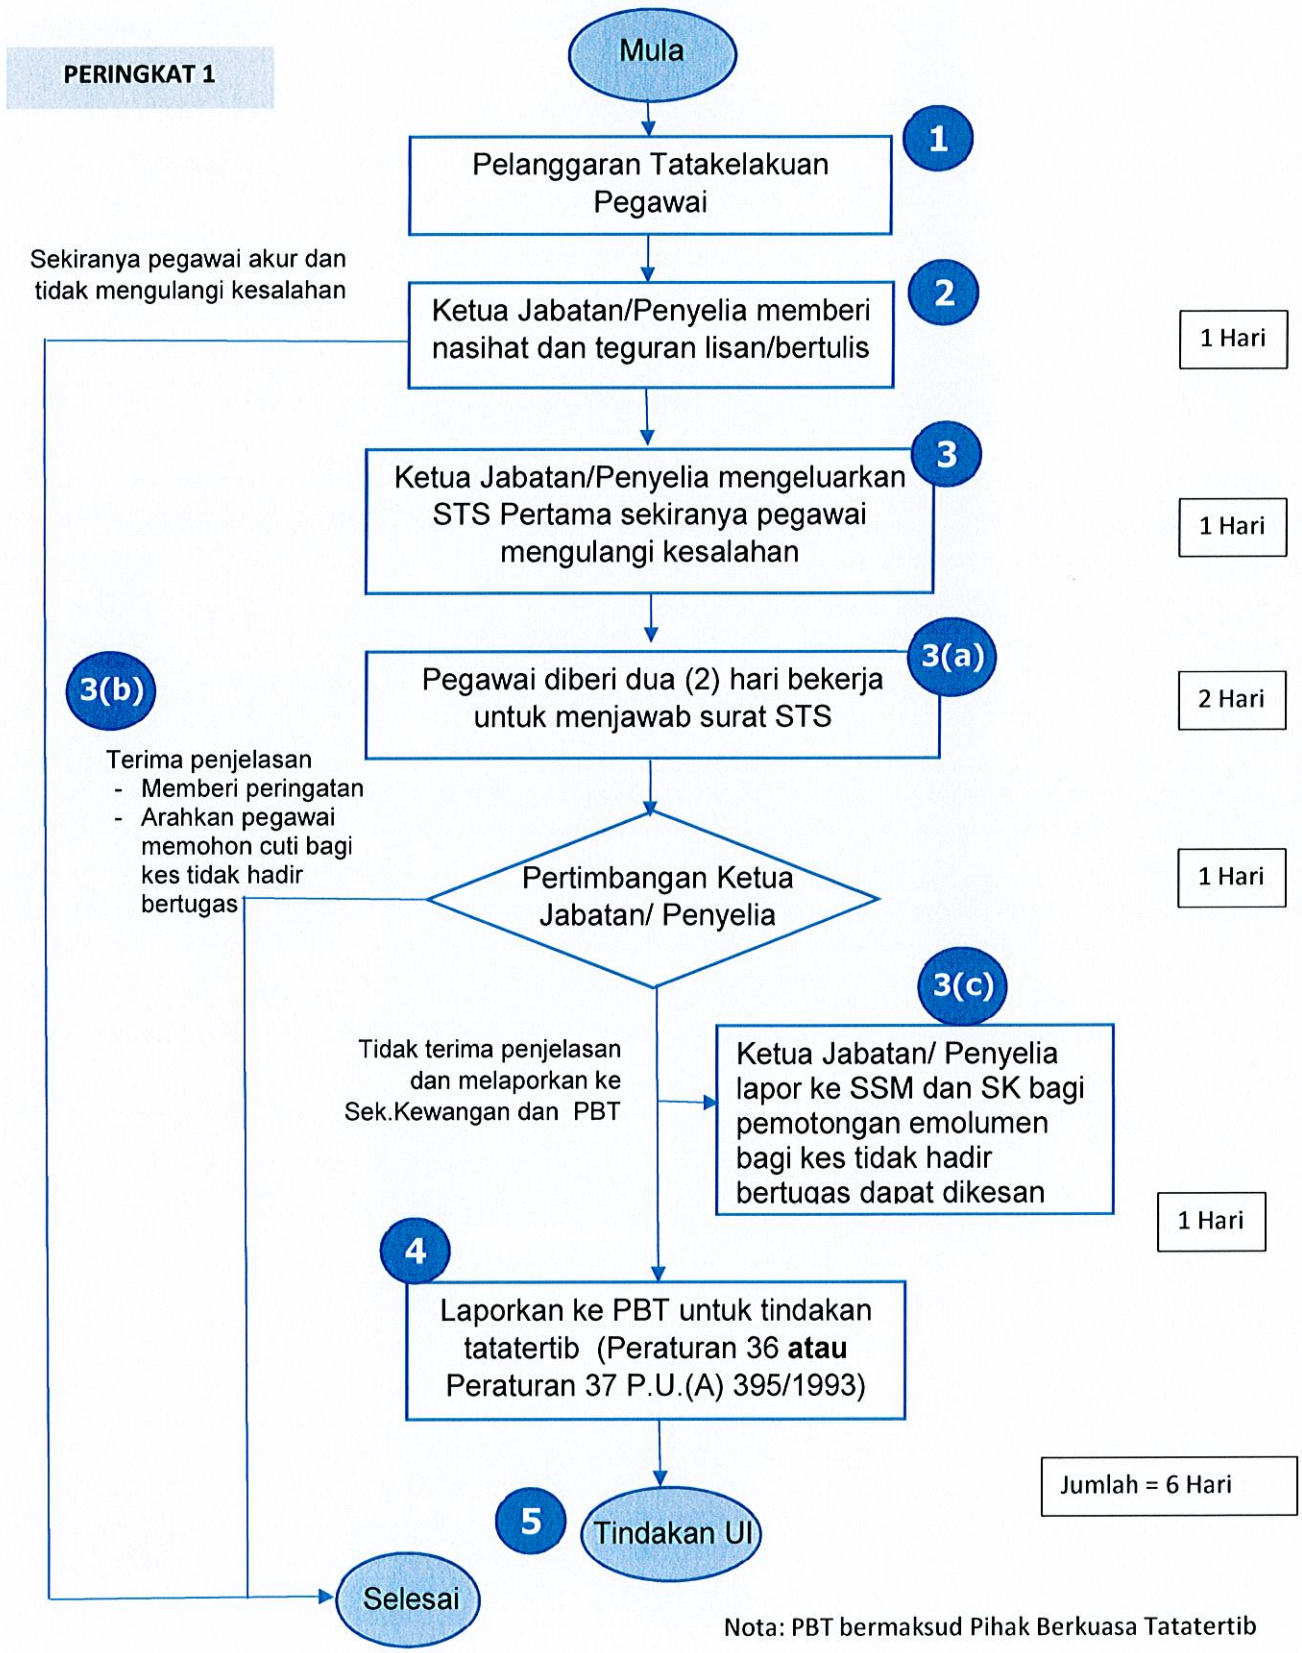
PERINGKAT 1

Mula

1

Pelanggaran Tatakelakuan Pegawai

Sekiranya pegawai akur dan tidak mengulangi kesalahan

2

Ketua Jabatan/Penyelia memberi nasihat dan teguran lisan/bertulis

1 Hari

3

Ketua Jabatan/Penyelia mengeluarkan STS Pertama sekiranya pegawai mengulangi kesalahan

1 Hari

3(a)

Pegawai diberi dua (2) hari bekerja untuk menjawab surat STS

2 Hari

3(b)

Terima penjelasan
- Memberi peringatan
- Arahkan pegawai memohon cuti bagi kes tidak hadir bertugas

Pertimbangan Ketua Jabatan/ Penyelia

1 Hari

3(c)

Tidak terima penjelasan dan melaporkan ke Sek.Kewangan dan PBT

Ketua Jabatan/ Penyelia lapor ke SSM dan SK bagi pemotongan emolumen bagi kes tidak hadir bertugas dapat dikesan

1 Hari

4

Laporkan ke PBT untuk tindakan tatatertib (Peraturan 36 **atau** Peraturan 37 P.U.(A) 395/1993)

Jumlah = 6 Hari

5

Tindakan UI

Selesai

Nota: PBT bermaksud Pihak Berkuasa Tatatertib